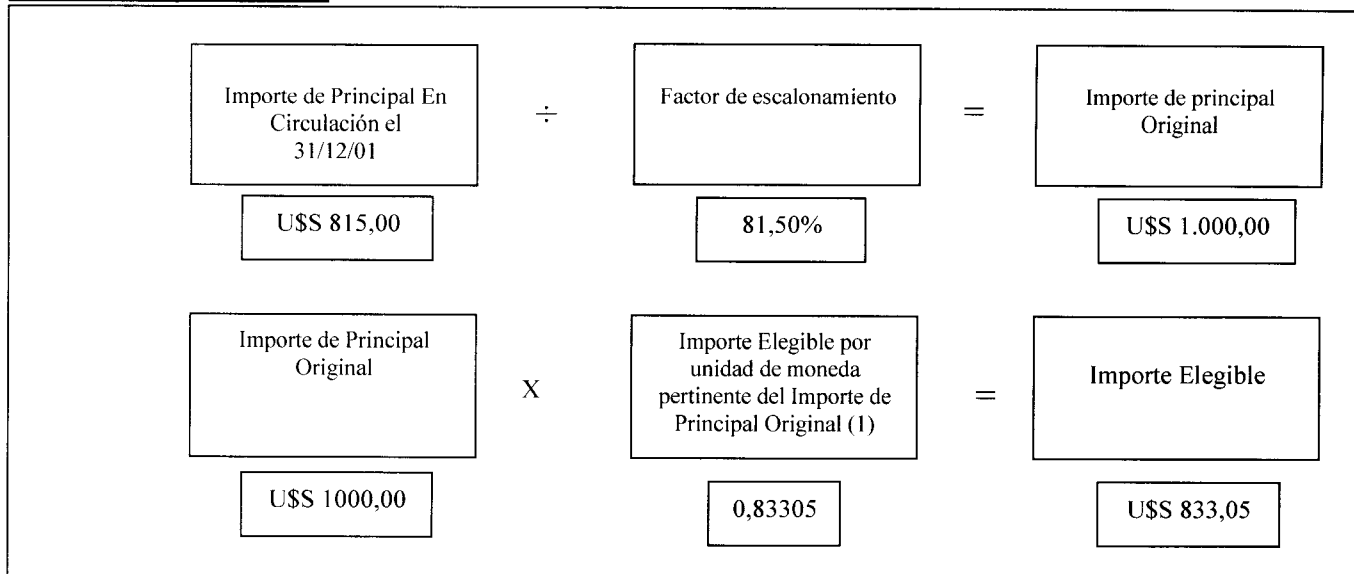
Importe de Principal En Circulación el 31/12/01

$\div$

Factor de escalonamiento

$=$

Importe de principal Original

U$S 815,00

81,50%

U$S 1.000,00

Importe de Principal Original

X

Importe Elegible por unidad de moneda pertinente del Importe de Principal Original (1)

$=$

Importe Elegible

U$S 1000,00

0,83305

U$S 833,05